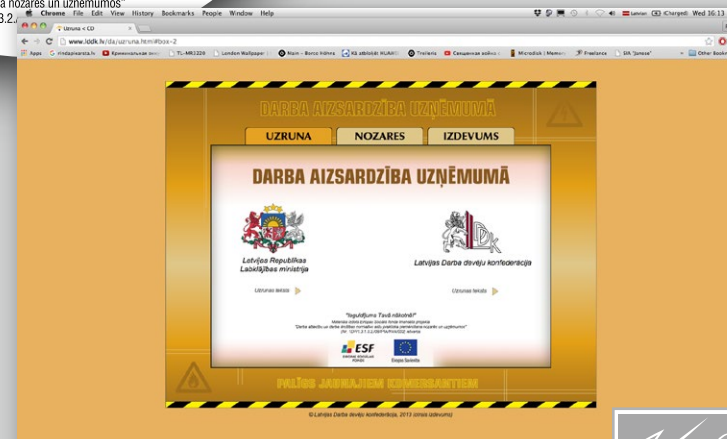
a nozares un uzņēmumos
3.2

Chrome File Edit View History Bookmarks People Window Help

Latvian Charged Wed 16:33

Uzruna < CD

www.lddk.lv/da/uzruna.html#box-2

Apps riodapinarsca.lv Криминальные мсс TL-MR3220 London Wallpaper Main - Borso Index Kā atbloķēt NUMM Trellens Священная война Microdisk | Memory Freelance SIA "Junese" Other Bookmarks

DARBA AIZSARDZĪBA UZŅĒMUMĀ

UZRUNA NOZARES IZDEVUMS

DARBA AIZSARDZĪBA UZŅĒMUMĀ

Latvijas Republikas Labklājības ministrija

Latvijas Darba devēju konfederācija

Uzrunas teksts

Uzrunas teksts

"Ieguldījums Tavā nākotnē!"
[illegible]
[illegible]
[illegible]

ESF

Eiropas Savienība

PALĪGS JAUNAJIEM KOMERSANTIEM

© Latvijas Darba devēju konfederācija, 2013 (visas tiesības)